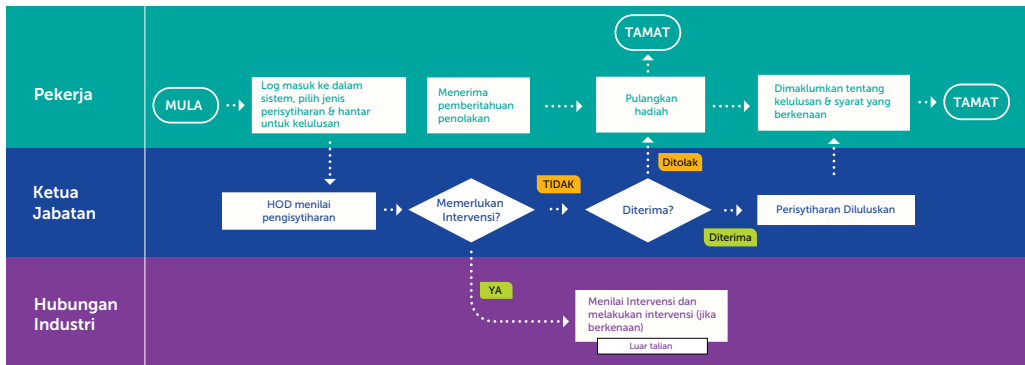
Pekerja

Ketua Jabatan

Hubungan Industri

TAMAT

MULA

Log masuk ke dalam sistem, pilih jenis perisytiharan & hantar untuk kelulusan

Menerima pemberitahuan penolakan

Pulangkan hadiah

Dimaklumkan tentang kelulusan & syarat yang berkenaan

TAMAT

Ditolak

HOD menilai pengisytiharan

Memerlukan Intervensi?

TIDAK

Diterima?

Perisytiharan Diluluskan

Diterima

YA

Menilai Intervensi dan melakukan intervensi (jika berkenaan)

Luar talian